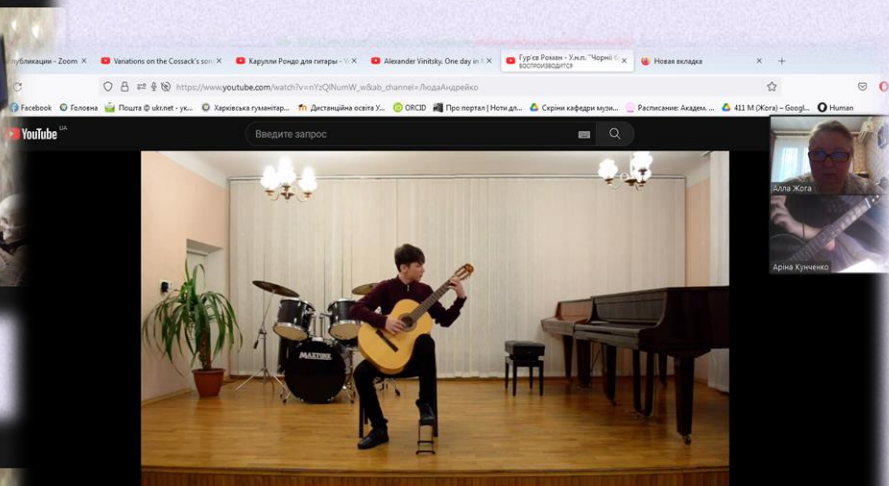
публикации - Zoom × Variations on the Cossack's son × Карулли Рондо для гитары - Y × Alexander Vinitsky. One day in × Гур'єв Роман - У.н.п. "Чорні × ВОСПРОИЗВОДИТСЯ Новая вкладка × +

https://www.youtube.com/watch?v=nYzQINumW_w&ab_channel=ЛюдаАндрейко

Facebook Головна Пошта @ ukr.net - ук... Харківська гуманітар... Дистанційна освіта У... ORCID Про портал | Ноти дл... Скріни кафедри музи... Расписание: Академ... 411 М (Жога) – Googl... Human

YouTube UA

Введите запрос

MAXTONE

Алла Жога

Аріна Кунченко